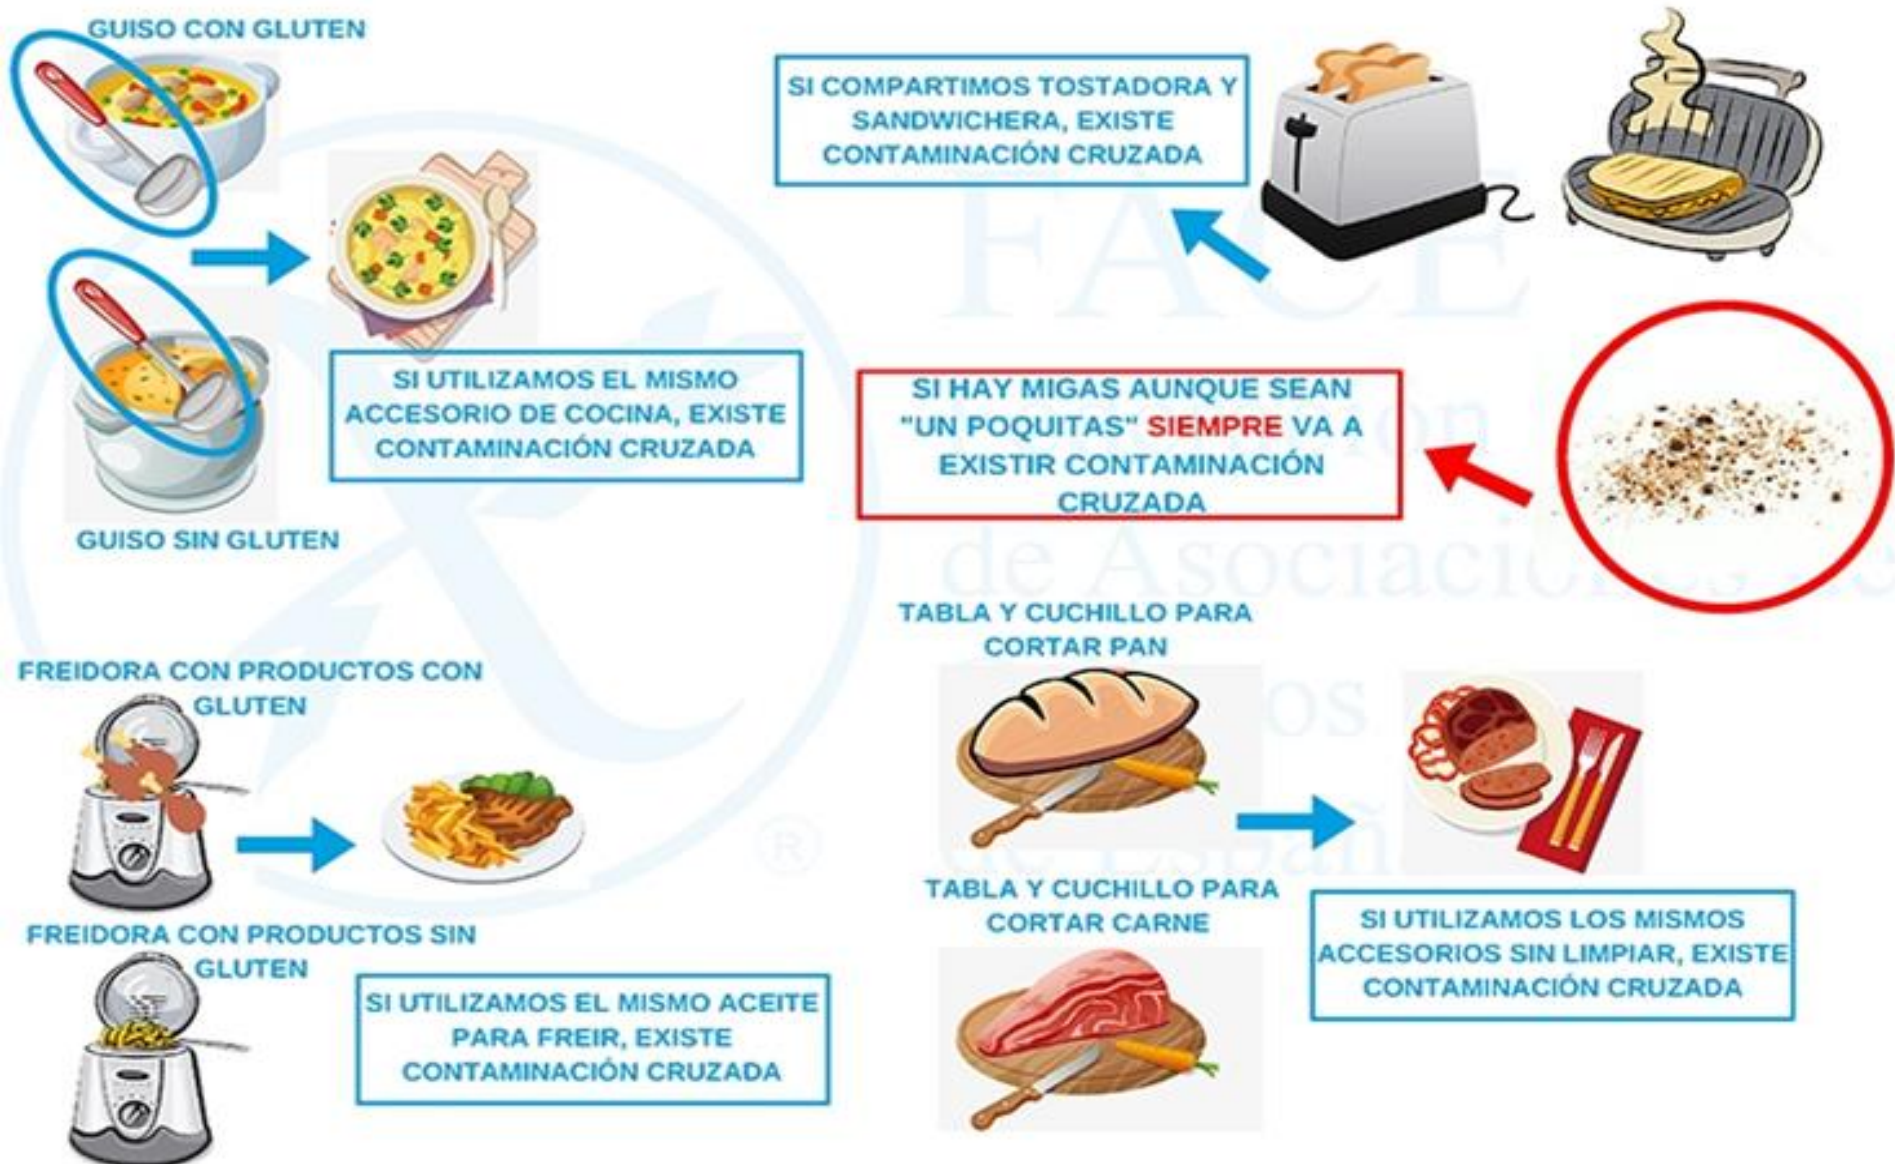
GUISO CON GLUTEN

GUISO SIN GLUTEN

SI UTILIZAMOS EL MISMO ACCESORIO DE COCINA, EXISTE CONTAMINACIÓN CRUZADA

SI COMPARTIMOS TOSTADORA Y SANDWICHERA, EXISTE CONTAMINACIÓN CRUZADA

SI HAY MIGAS AUNQUE SEAN "UN POQUITAS" SIEMPRE VA A EXISTIR CONTAMINACIÓN CRUZADA

FACE
de Asociaciones
de España
®

FREIDORA CON PRODUCTOS CON GLUTEN

FREIDORA CON PRODUCTOS SIN GLUTEN

SI UTILIZAMOS EL MISMO ACEITE PARA FREIR, EXISTE CONTAMINACIÓN CRUZADA

TABLA Y CUCHILLO PARA CORTAR PAN

TABLA Y CUCHILLO PARA CORTAR CARNE

SI UTILIZAMOS LOS MISMOS ACCESORIOS SIN LIMPIAR, EXISTE CONTAMINACIÓN CRUZADA